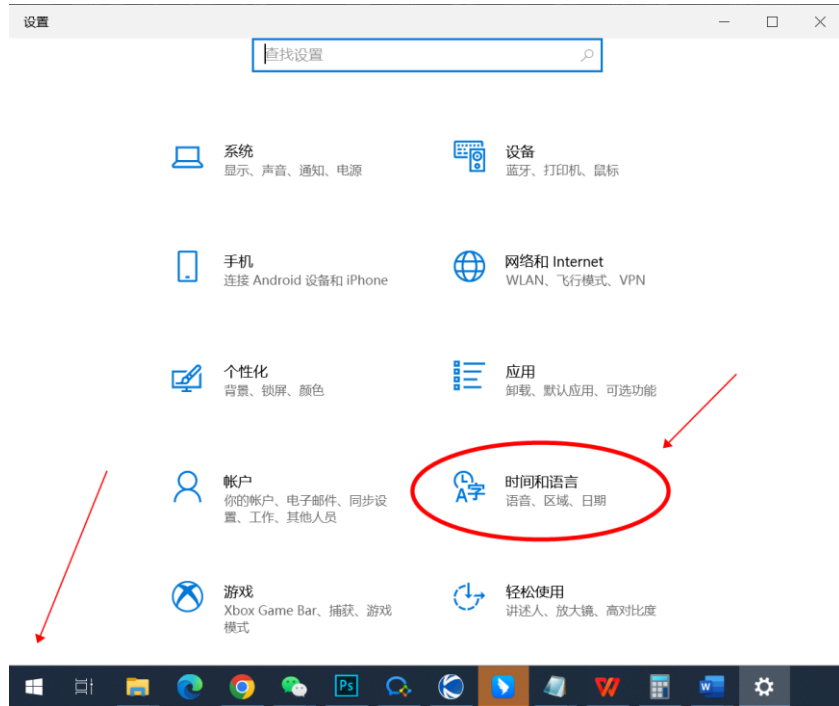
设置

查找设置

系统
显示、声音、通知、电源

设备
蓝牙、打印机、鼠标

手机
连接 Android 设备和 iPhone

网络和 Internet
WLAN、飞行模式、VPN

个性化
背景、锁屏、颜色

应用
卸载、默认应用、可选功能

帐户
你的帐户、电子邮件、同步设置、工作、其他人员

时间和语言
语音、区域、日期

游戏
Xbox Game Bar、捕获、游戏模式

轻松使用
讲述人、放大镜、高对比度